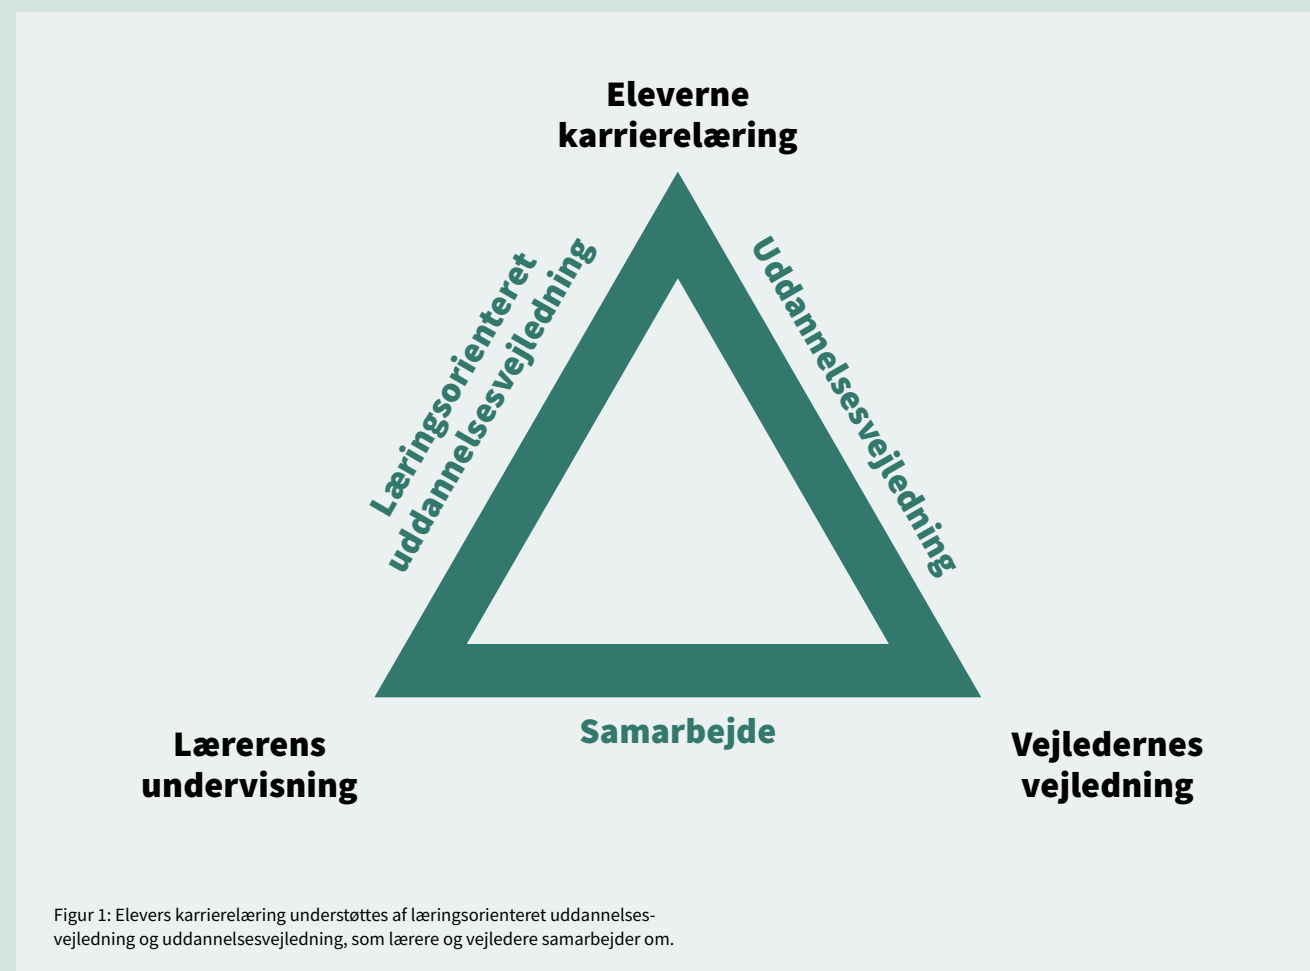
Eleverne karrierelæring

Læringsorienteret uddannelsesvejledning

Uddannelsesvejledning

Samarbejde

Lærerens undervisning

Vejledernes vejledning

Figur 1: Elevers karrierelæring understøttes af læringsorienteret uddannelsesvejledning og uddannelsesvejledning, som lærere og vejledere samarbejder om.